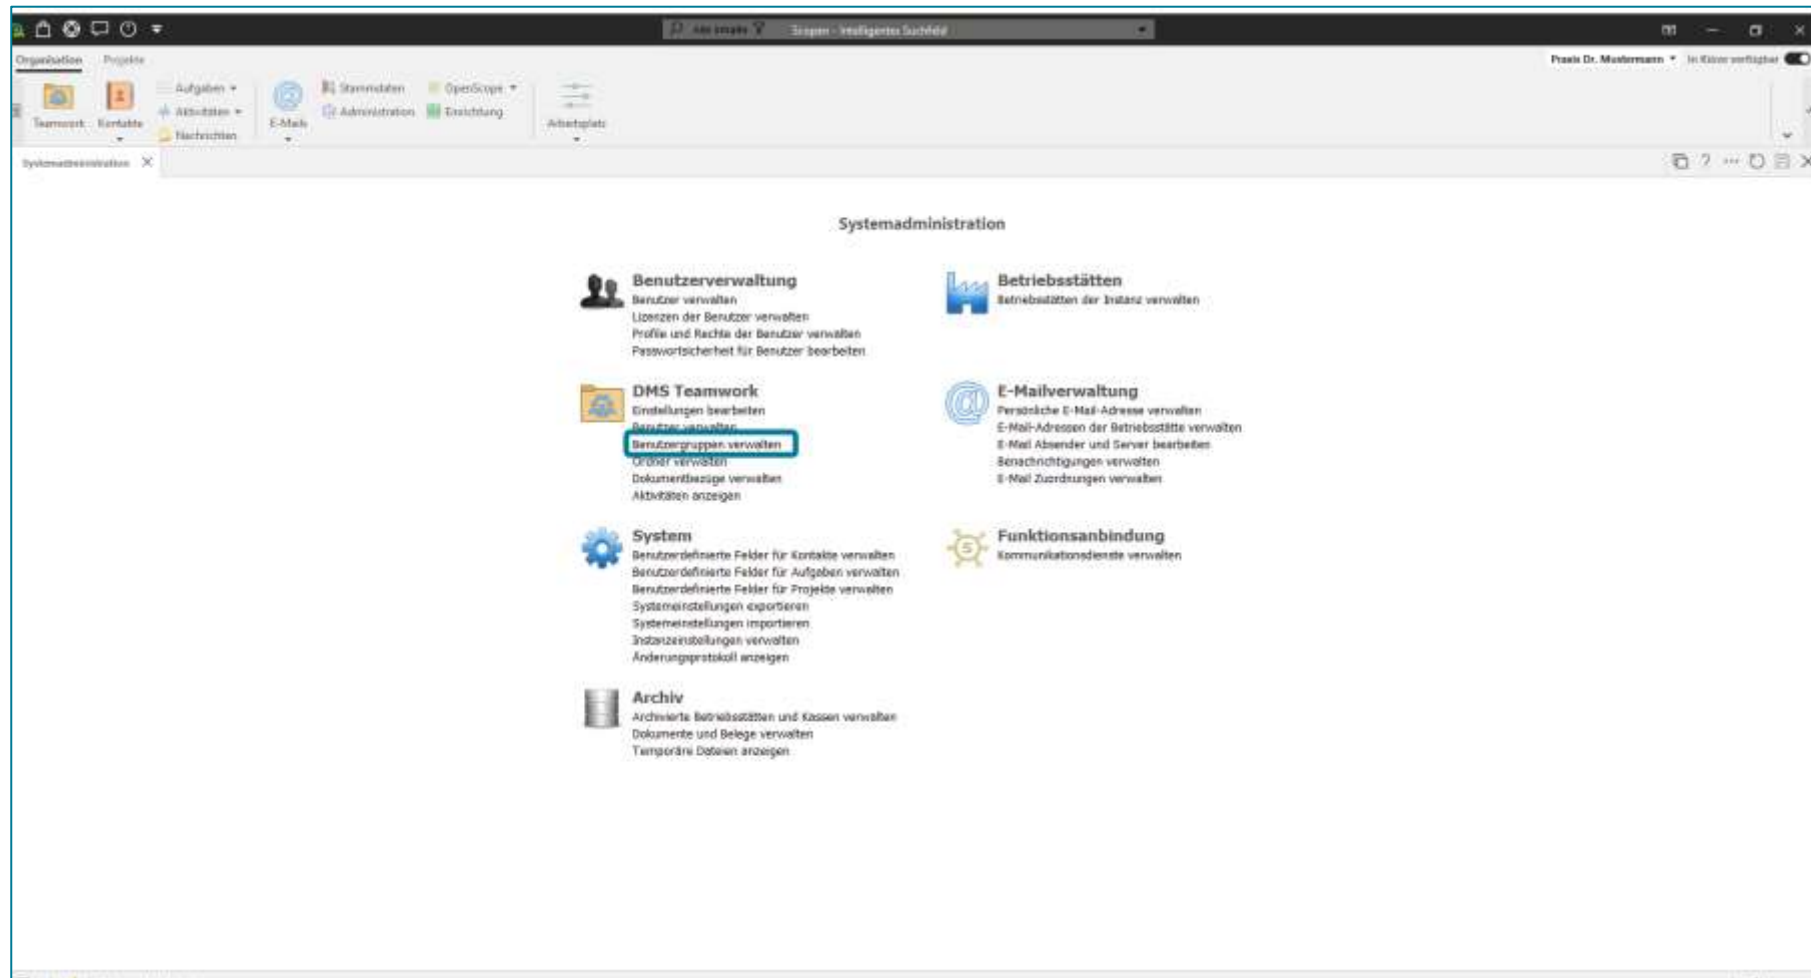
Alle Inhalte | Scopen - Intelligentes Suchfeld

Organisation Projekte

Praxis Dr. Mustermann ▾ In Kasse verfügbar

Teamwork Kontakte Aufgaben ▾ Aktivitäten ▾ Nachrichten E-Mails Stammdaten Administration OpenScope ▾ Einrichtung Arbeitsplatz

Systemadministration

Systemadministration

Benutzerverwaltung
Benutzer verwalten
Lizenzen der Benutzer verwalten
Profile und Rechte der Benutzer verwalten
Passwortsicherheit für Benutzer bearbeiten

Betriebsstätten
Betriebsstätten der Instanz verwalten

DMS Teamwork
Einstellungen bearbeiten
Benutzer verwalten
Benutzergruppen verwalten
Ordner verwalten
Dokumentbezüge verwalten
Aktivitäten anzeigen

E-Mailverwaltung
Persönliche E-Mail-Adresse verwalten
E-Mail-Adressen der Betriebsstätte verwalten
E-Mail Absender und Server bearbeiten
Benachrichtigungen verwalten
E-Mail Zuordnungen verwalten

System
Benutzerdefinierte Felder für Kontakte verwalten
Benutzerdefinierte Felder für Aufgaben verwalten
Benutzerdefinierte Felder für Projekte verwalten
Systemeinstellungen exportieren
Systemeinstellungen importieren
Instanzeinstellungen verwalten
Änderungsprotokoll anzeigen

Funktionsanbindung
Kommunikationsdienste verwalten

Archiv
Archivierte Betriebsstätten und Kassen verwalten
Dokumente und Belege verwalten
Temporäre Dateien anzeigen